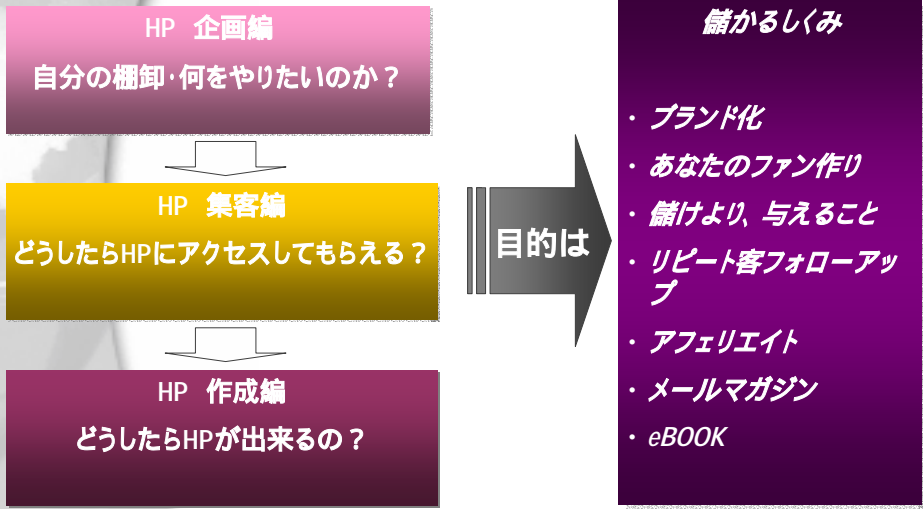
HP 企画編

自分の棚卸･何をやりたいのか？

HP 集客編

どうしたらHPにアクセスしてもらえる？

HP 作成編

どうしたらHPが出来るの？

目的は

儲かるしくみ

・ ブランド化
・ あなたのファン作り
・ 儲けより、与えること
・ リピート客フォローアップ
・ アフェリエイト
・ メールマガジン
・ eBOOK